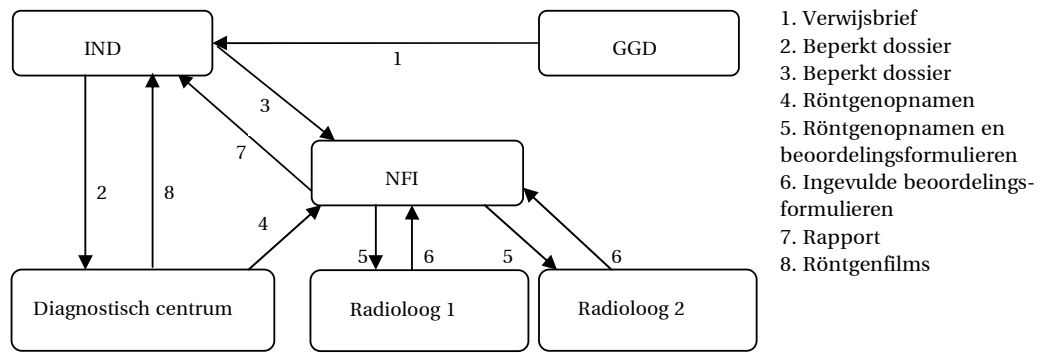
IND

GGD

1

3

7

NFI

2

8

4

5

6

5

6

Diagnostisch centrum

Radioloog 1

Radioloog 2

1. Verwijsbrief
2. Beperkt dossier
3. Beperkt dossier
4. Röntgenopnamen
5. Röntgenopnamen en beoordelingsformulieren
6. Ingevulde beoordelingsformulieren
7. Rapport
8. Röntgenfilms